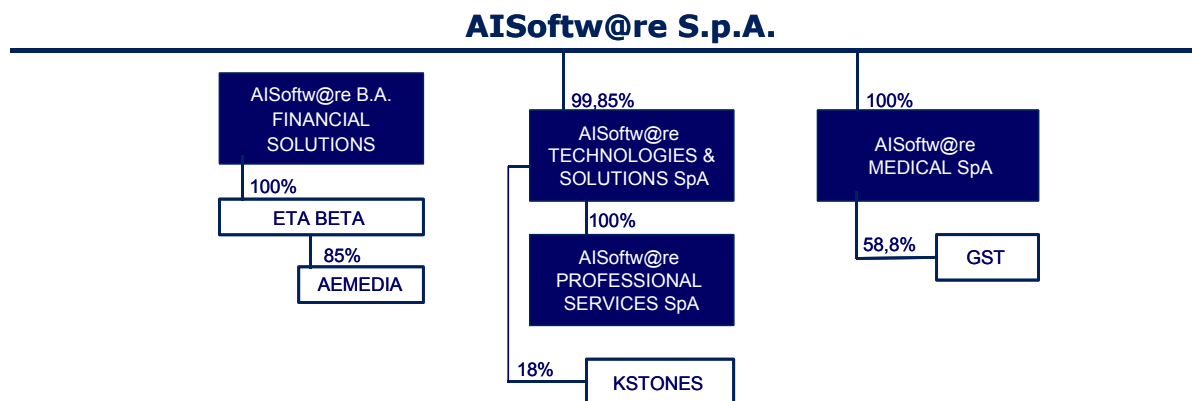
AISoftw@re S.p.A.

AISoftw@re B.A. FINANCIAL SOLUTIONS

100%

ETA BETA

85%

AEMEDIA

99,85%

AISoftw@re TECHNOLOGIES & SOLUTIONS SpA

100%

AISoftw@re PROFESSIONAL SERVICES SpA

18%

KSTONES

100%

AISoftw@re MEDICAL SpA

58,8%

GST